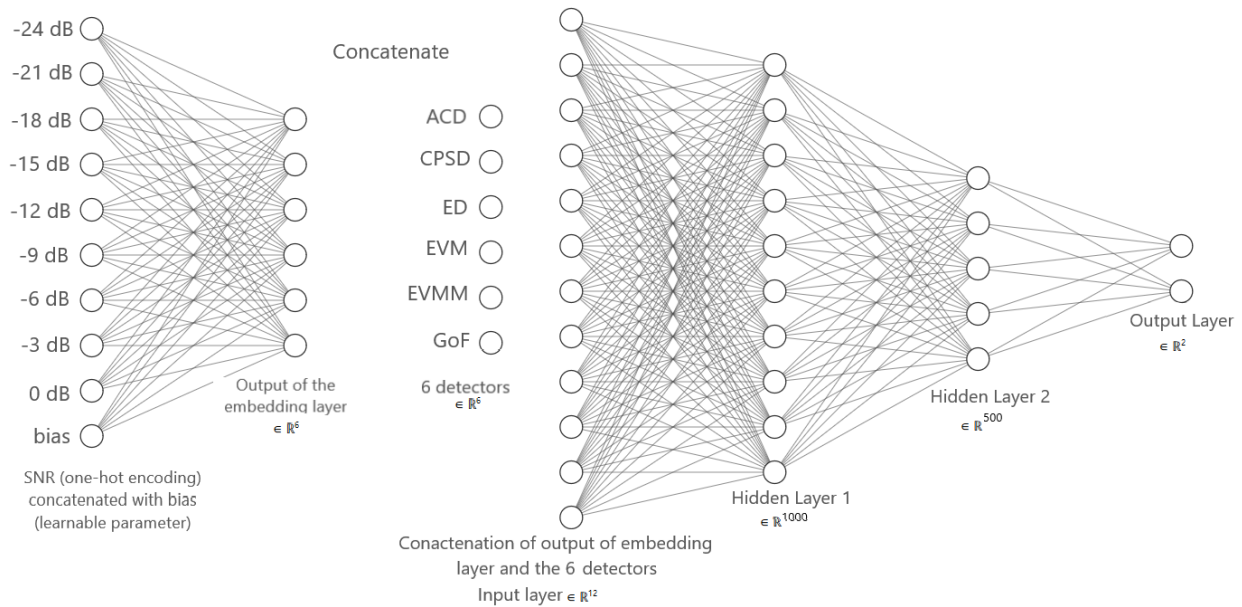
-24 dB
-21 dB
-18 dB
-15 dB
-12 dB
-9 dB
-6 dB
-3 dB
0 dB
bias

SNR (one-hot encoding) concatenated with bias (learnable parameter)

Output of the embedding layer
$\in \mathbb{R}^6$

Concatenate

ACD
CPSD
ED
EVM
EVMM
GoF

6 detectors
$\in \mathbb{R}^6$

Conactenation of output of embedding layer and the 6 detectors
Input layer $\in \mathbb{R}^{12}$

Hidden Layer 1
$\in \mathbb{R}^{1000}$

Hidden Layer 2
$\in \mathbb{R}^{500}$

Output Layer
$\in \mathbb{R}^2$